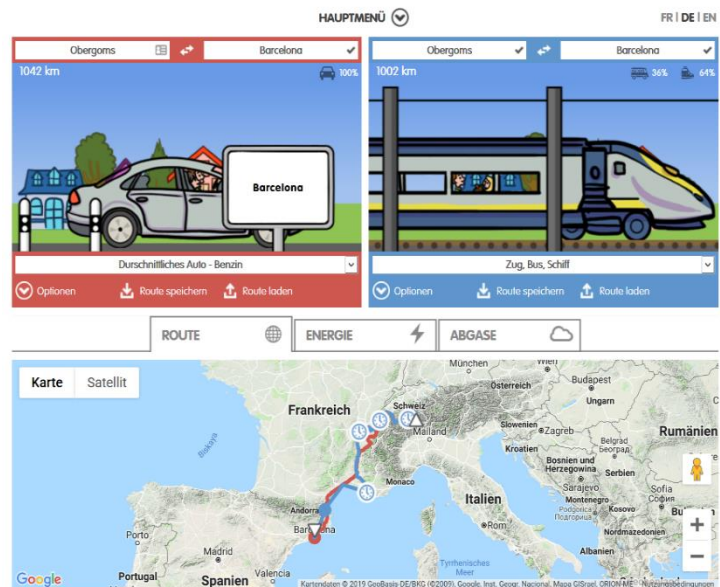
HAUPTMENÜ

FR | DE | EN

Obergoms
Barcelona
1042 km
100%

Barcelona

Durchschnittliches Auto - Benzin

Optionen
Route speichern
Route laden

Obergoms
Barcelona
1002 km
36%
64%

Zug, Bus, Schiff

Optionen
Route speichern
Route laden

ROUTE
ENERGIE
ABGASE

Karte
Satellit

Frankreich
Schweiz
Mailand
Österreich
Wien
Budapest
Ungarn
Slowenien
Zagreb
Kroatien
Rumänien
Belgrad
Bosnien und Herzegowina
Serbien
Montenegro
Podgorica
Kosovo
Sofia
Bulgarien
Nordmazedonien
Albanien
Biskaya
Monaco
Andorra
Barcelona
Italien
Rom
Tyrrhenisches Meer
Madrid
Portugal
Spanien
Valencia

Google
Kartendaten © 2019 GeoBasis-DE/BKG (©2009), Google, Inst. Geogr. Nacional, Mapa GISrael, ORION-ME
Nutzungsbedingungen